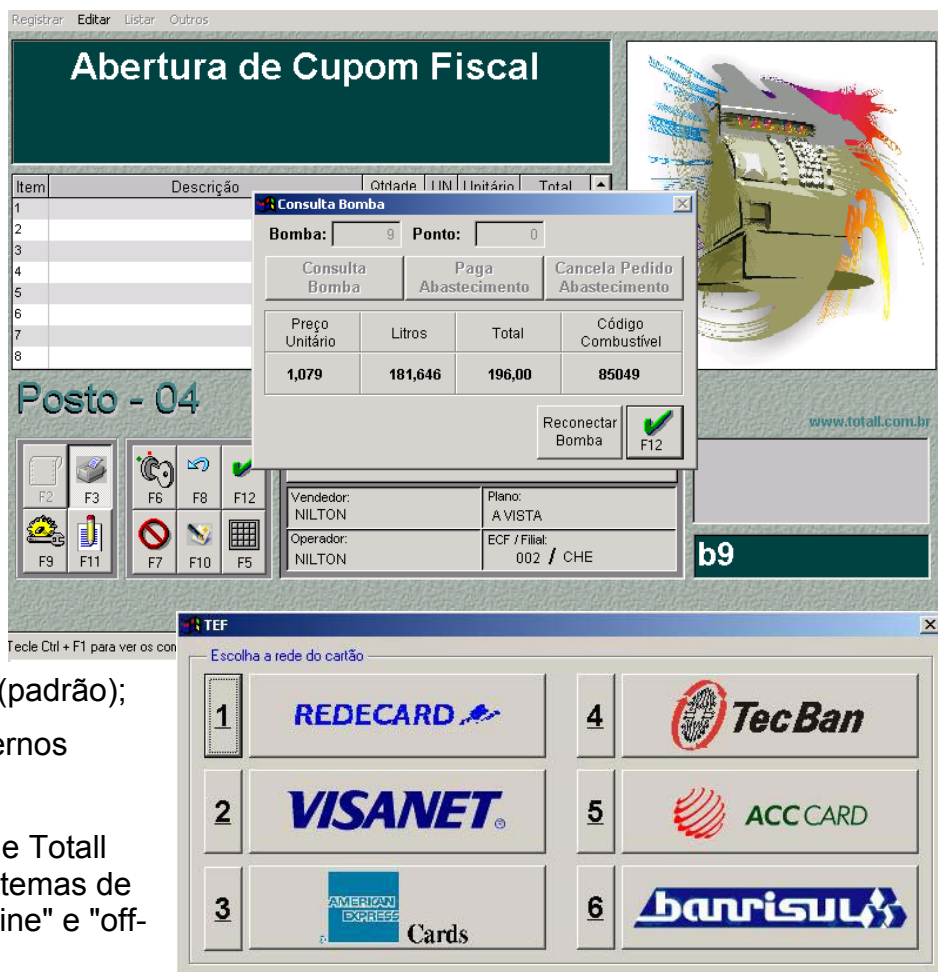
Registrar Editar Listar Outros

Abertura de Cupom Fiscal

| Item | Descrição | Qtdade | UN | Unitário | Total |
|---|---|---|---|---|---|
| 1 | | | | | |
| 2 | | | | | |
| 3 | | | | | |
| 4 | | | | | |
| 5 | | | | | |
| 6 | | | | | |
| 7 | | | | | |
| 8 | | | | | |

Consulta Bomba

Bomba: 9 Ponto: 0

Consulta Bomba
Paga Abastecimento
Cancela Pedido Abastecimento

| Preço Unitário | Litros | Total | Código Combustível |
|---|---|---|---|
| 1,079 | 181,646 | 196,00 | 85049 |

Reconectar Bomba
F12

Posto - 04

www.totall.com.br

F2 F3 F6 F8 F12 F9 F11 F7 F10 F5

Vendedor: NILTON
Plano: A VISTA
Operador: NILTON
ECF / Filial: 002 / CHE

b9

Tecle Ctrl + F1 para ver os con

TEF

Escolha a rede do cartão

1 REDECARD
2 VISANET
3 AMERICAN EXPRESS Cards
4 TecBan
5 ACC CARD
6 banrisul

(padrão);
ernos
e Totall
temas de
ine" e "off-